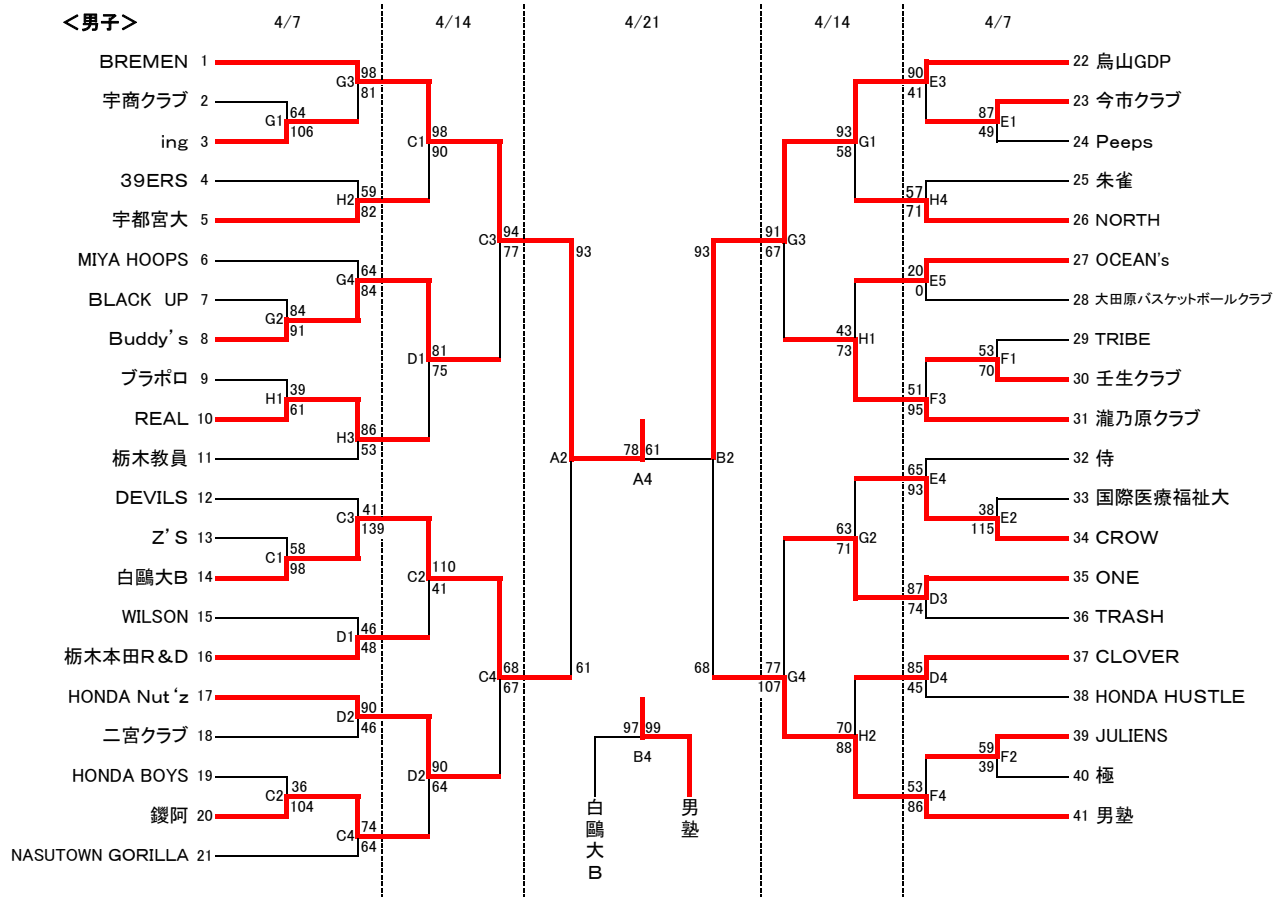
＜男子＞

4/7　4/14　4/21　4/14　4/7

BREMEN 1
宇商クラブ 2
ing 3
39ERS 4
宇都宮大 5
MIYA HOOPS 6
BLACK UP 7
Buddy's 8
ブラポロ 9
REAL 10
栃木教員 11
DEVILS 12
Z'S 13
白鷗大B 14
WILSON 15
栃木本田R&D 16
HONDA Nut'z 17
二宮クラブ 18
HONDA BOYS 19
鐚阿 20
NASUTOWN GORILLA 21

G1 64 106
G3 98 81
H2 59 82
C1 98 90
G2 84 91
G4 64 84
H1 39 61
H3 86 53
D1 81 75
C3 94 77
C1 58 98
C3 41 139
D1 46 48
C2 110 41
D2 90 46
C2 36 104
C4 74 64
D2 90 64
C4 68 67

A2 93 61
A4 78 61
B2 93 68

B4 97 99
白鷗大B
男塾

22 鳥山GDP
23 今市クラブ
24 Peeps
25 朱雀
26 NORTH
27 OCEAN's
28 大田原バスケットボールクラブ
29 TRIBE
30 壬生クラブ
31 瀧乃原クラブ
32 侍
33 国際医療福祉大
34 CROW
35 ONE
36 TRASH
37 CLOVER
38 HONDA HUSTLE
39 JULIENS
40 極
41 男塾

E1 87 49
E3 90 41
H4 57 71
G1 93 58
E5 20 0
F1 53 70
F3 51 95
H1 43 73
G3 91 67
E2 38 115
E4 65 93
D3 87 74
G2 63 71
D4 85 45
F2 59 39
F4 53 86
H2 70 88
G4 77 107